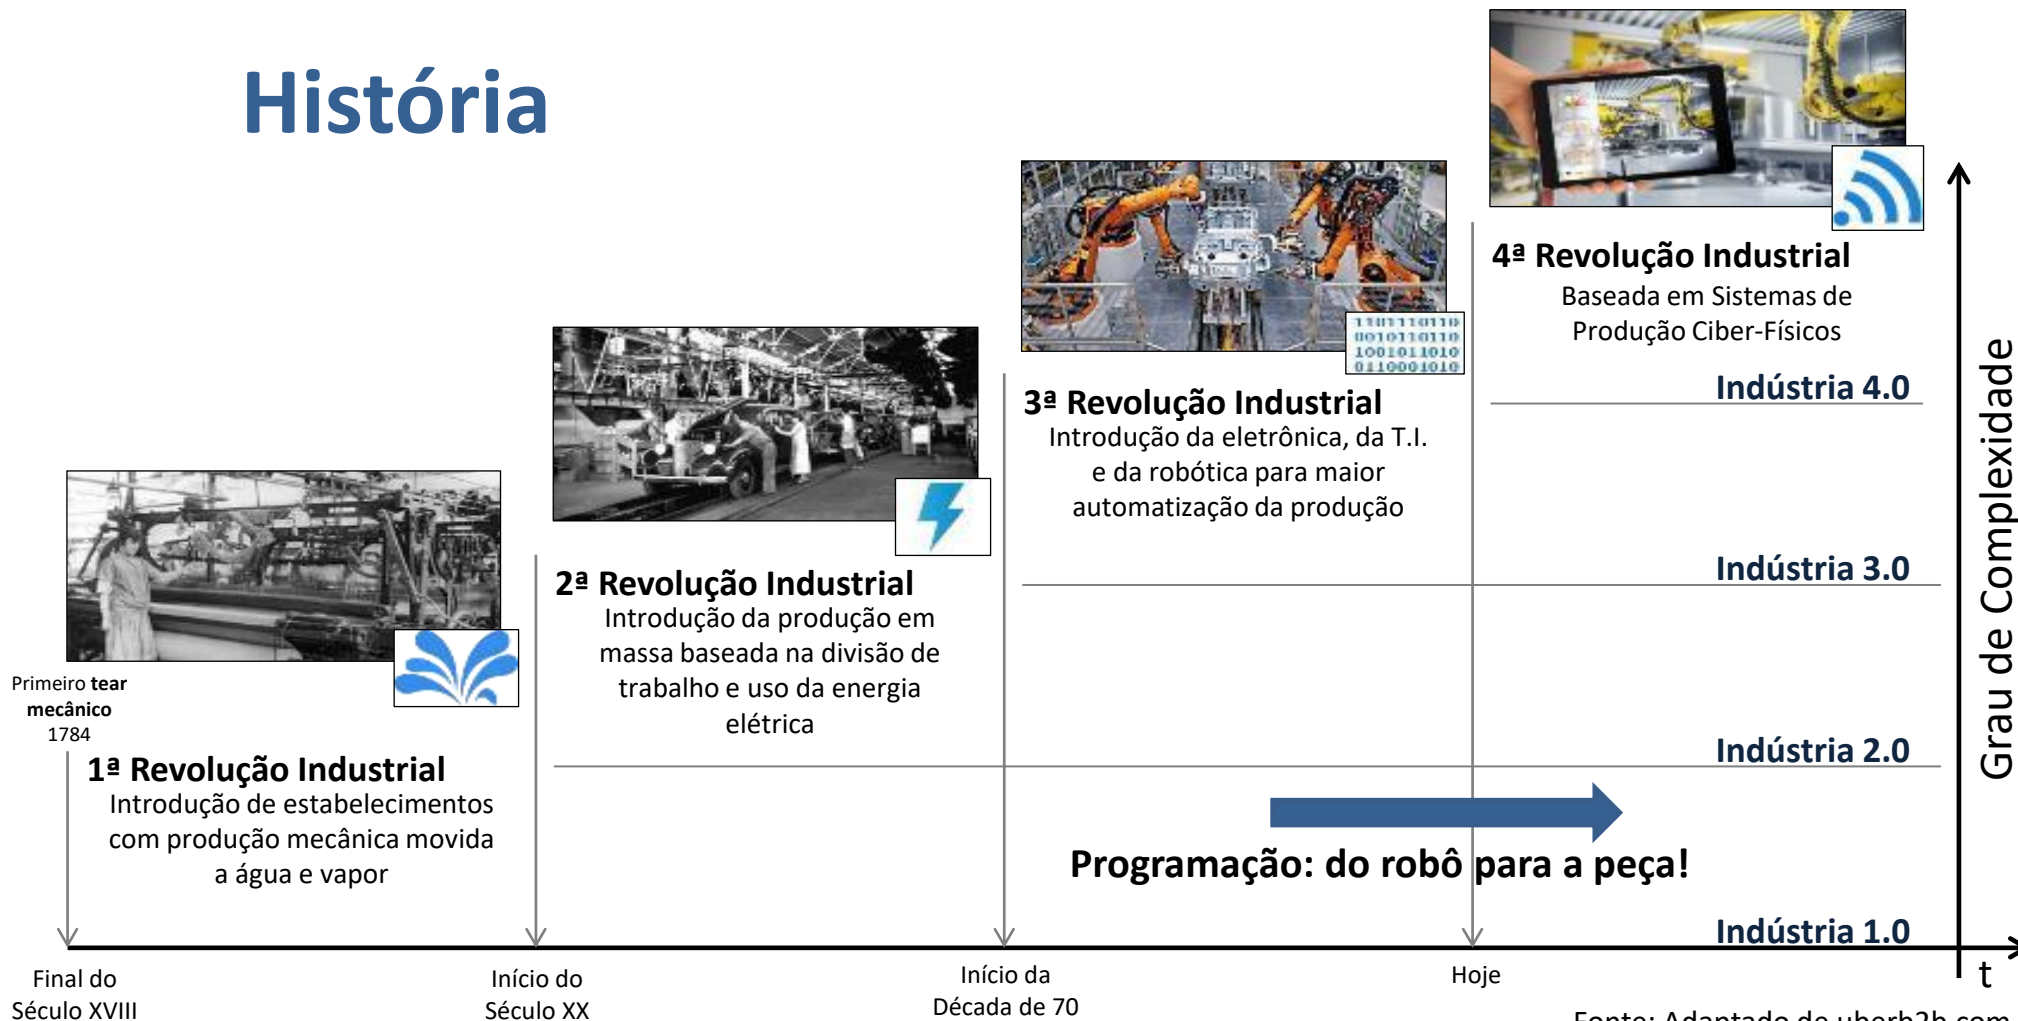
História

4ª Revolução Industrial
Baseada em Sistemas de Produção Ciber-Físicos

Indústria 4.0

3ª Revolução Industrial
Introdução da eletrônica, da T.I. e da robótica para maior automatização da produção

Indústria 3.0

2ª Revolução Industrial
Introdução da produção em massa baseada na divisão de trabalho e uso da energia elétrica

Indústria 2.0

Primeiro **tear mecânico** 1784

1ª Revolução Industrial
Introdução de estabelecimentos com produção mecânica movida a água e vapor

Programação: do robô para a peça!

Indústria 1.0

Grau de Complexidade

Final do Século XVIII

Início do Século XX

Início da Década de 70

Hoje

t

Fonte: Adaptado de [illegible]